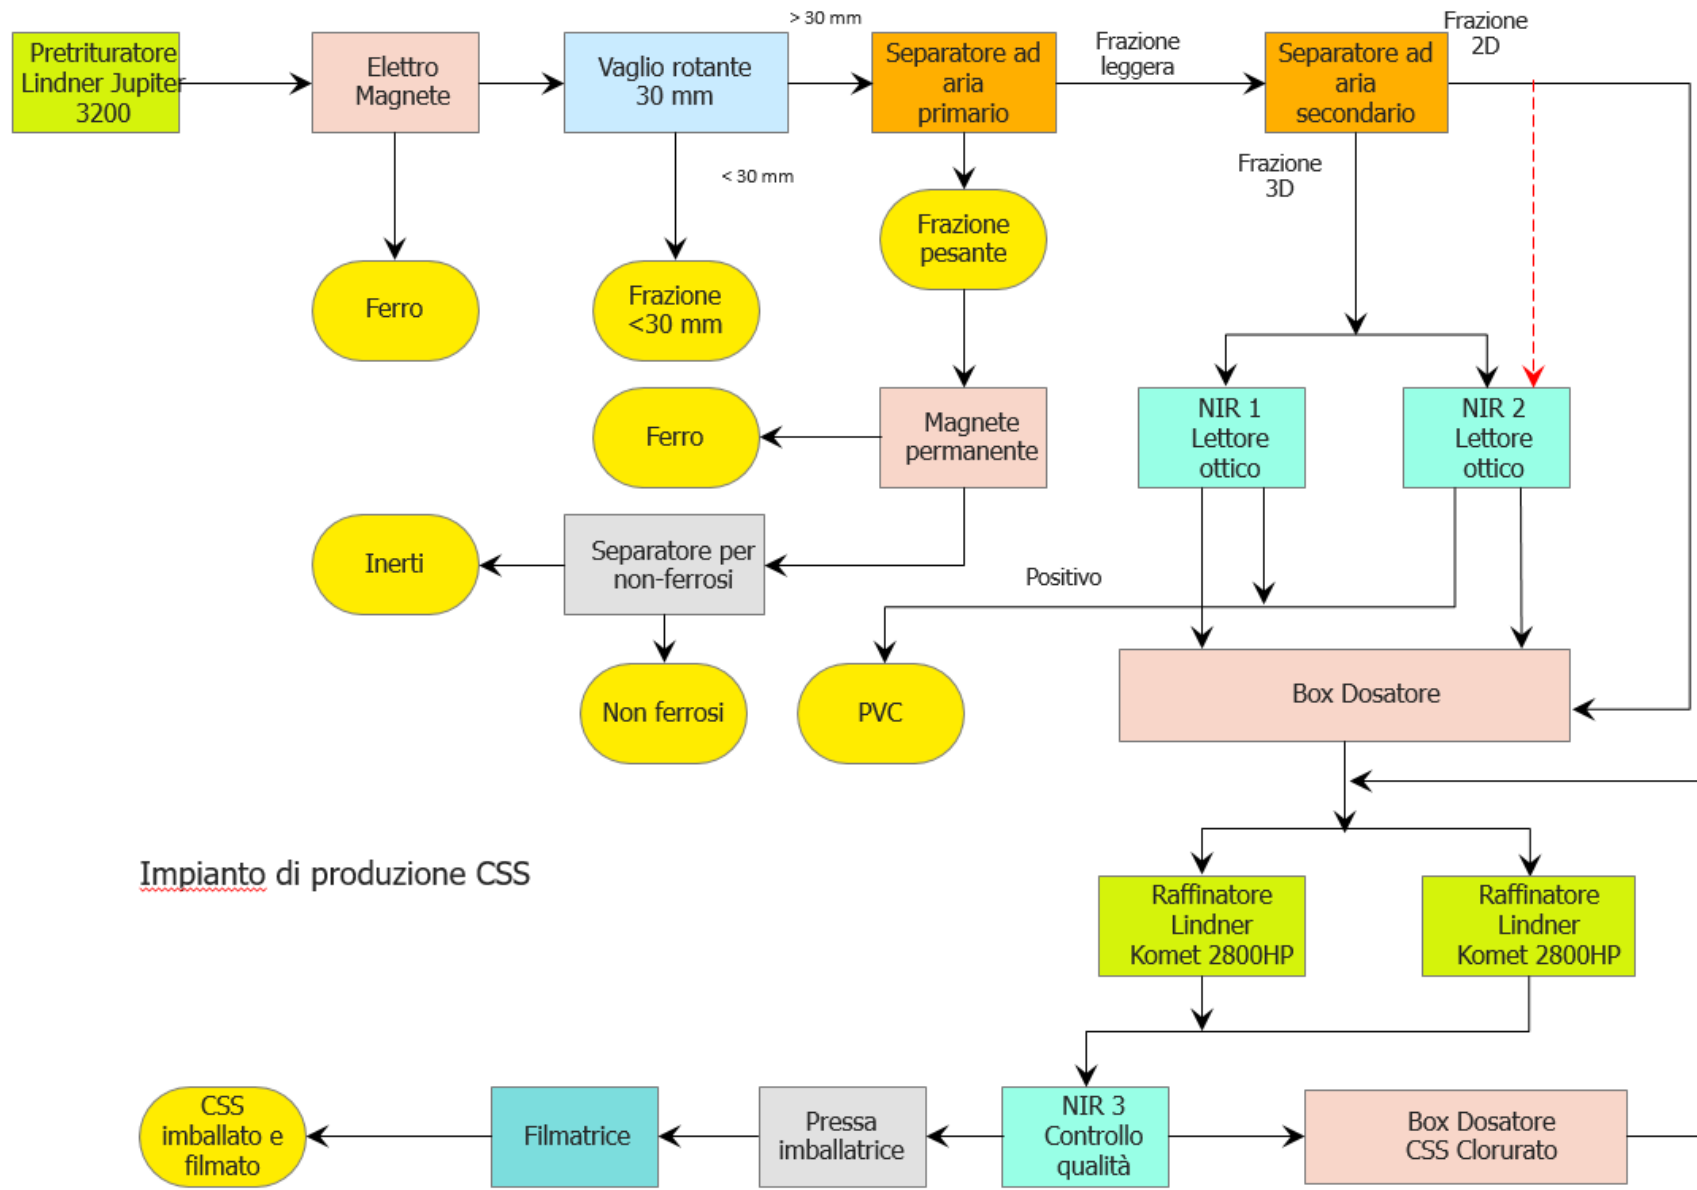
Pretrituratore Lindner Jupiter 3200

Elettro Magnete

Vaglio rotante 30 mm

> 30 mm

Separatore ad aria primario

Frazione leggera

Separatore ad aria secondario

Frazione 2D

< 30 mm

Frazione 3D

Ferro

Frazione <30 mm

Frazione pesante

Ferro

Magnete permanente

NIR 1 Lettore ottico

NIR 2 Lettore ottico

Inerti

Separatore per non-ferrosi

Positivo

Non ferrosi

PVC

Box Dosatore

Impianto di produzione CSS

Raffinatore Lindner Komet 2800HP

Raffinatore Lindner Komet 2800HP

CSS imballato e filmato

Filmatrice

Pressa imballatrice

NIR 3 Controllo qualità

Box Dosatore CSS Clorurato